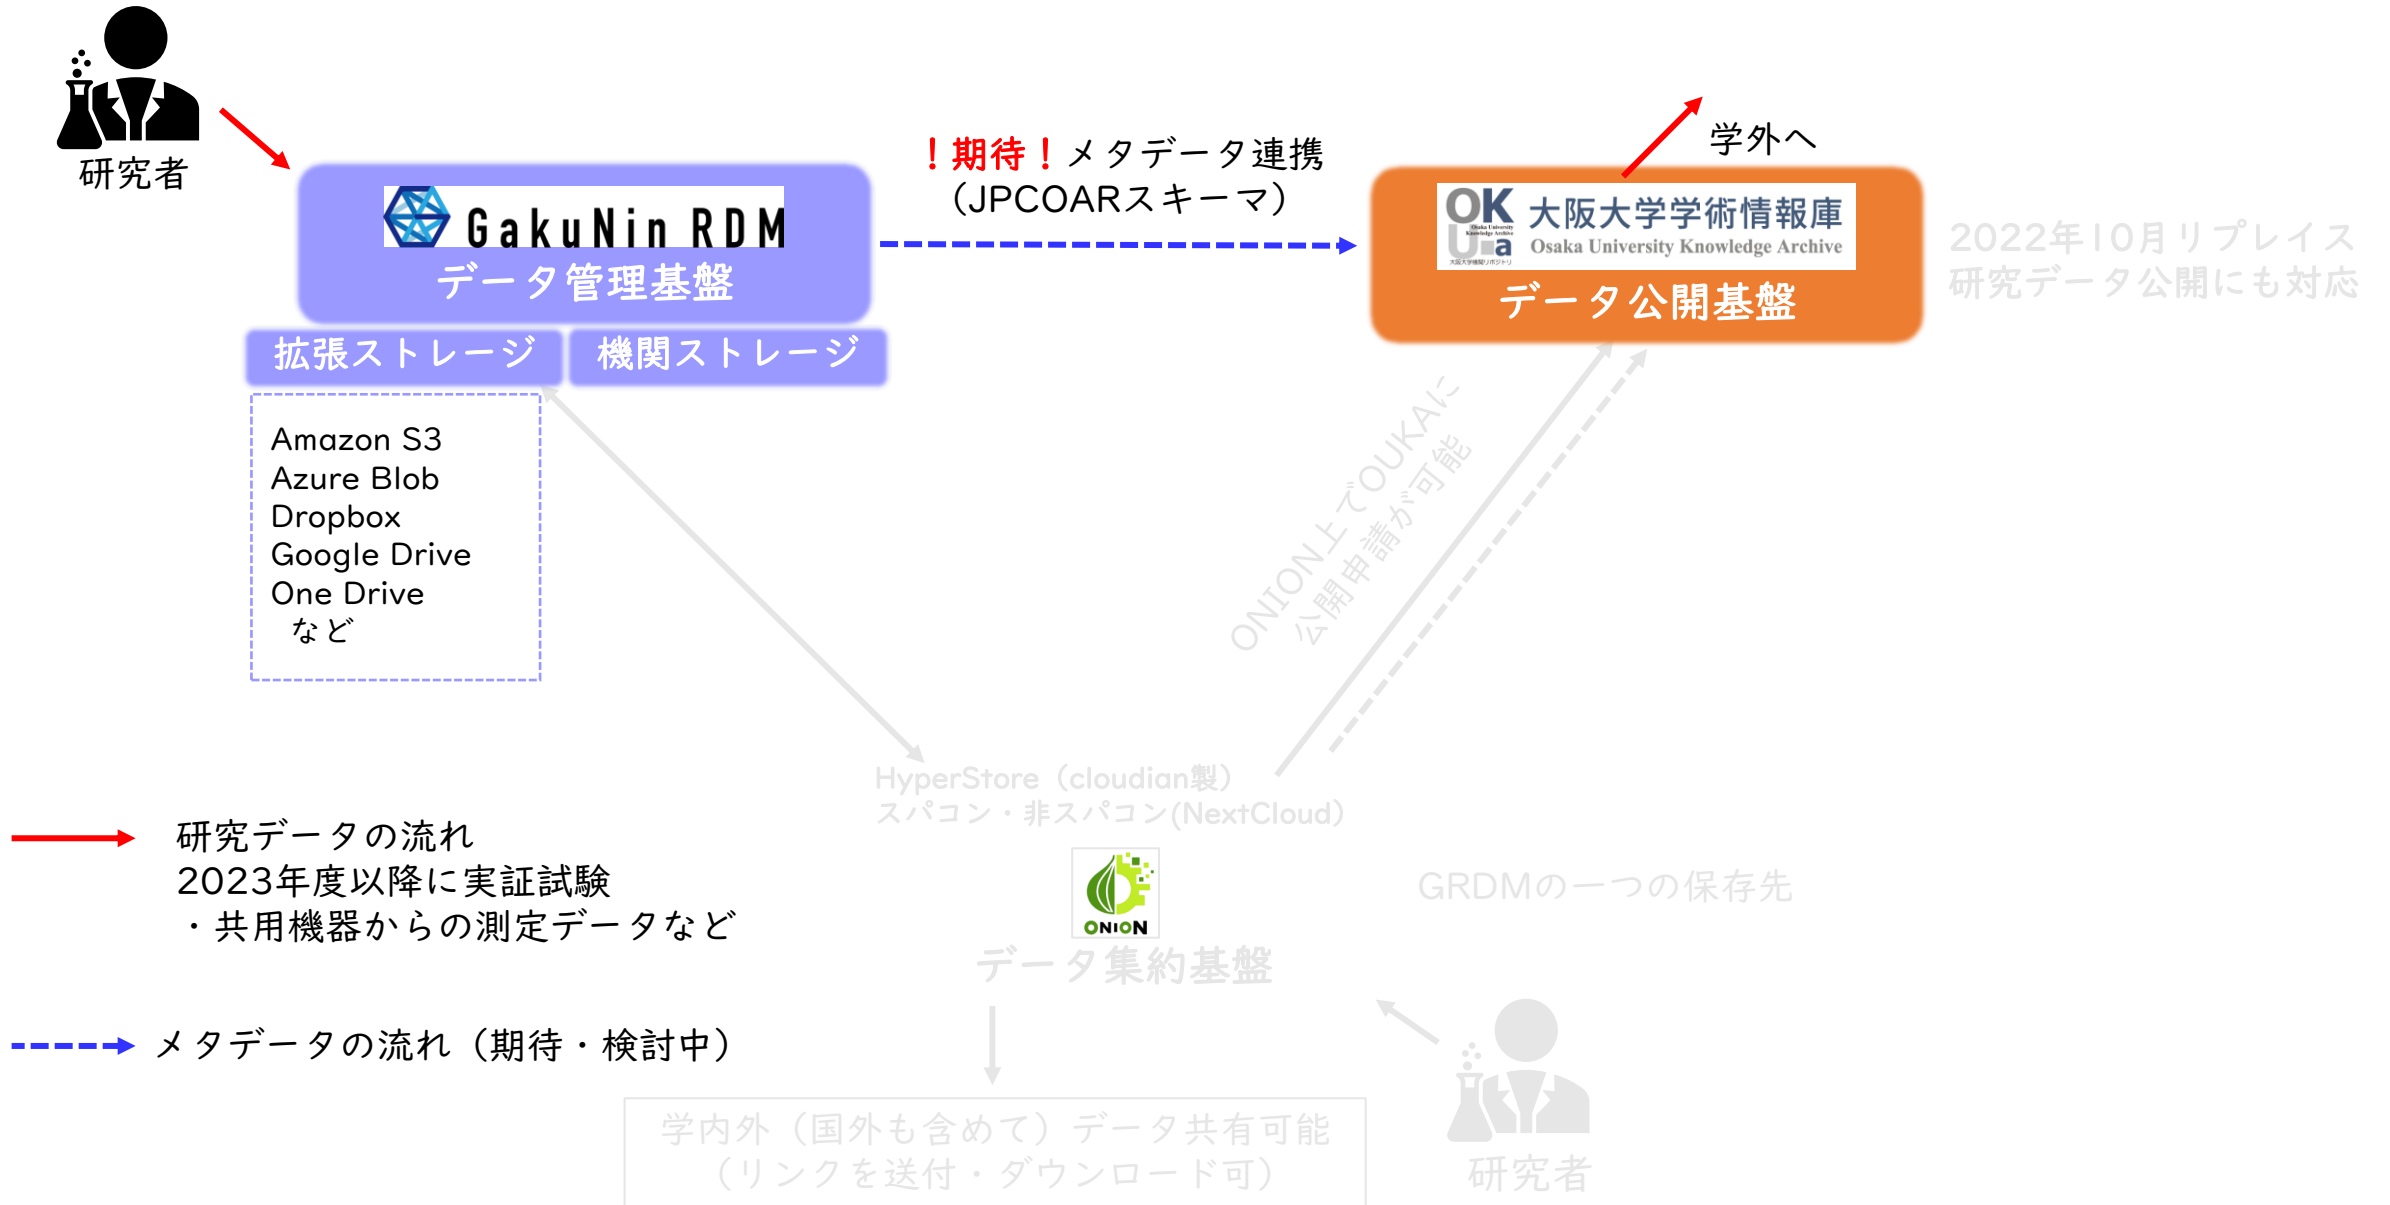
研究者

GakuNin RDM
データ管理基盤

拡張ストレージ 機関ストレージ

Amazon S3
Azure Blob
Dropbox
Google Drive
One Drive
など

！期待！メタデータ連携
（JPCOARスキーマ）

学外へ

OK Ua 大阪大学学術情報庫
Osaka University Knowledge Archive
データ公開基盤

2022年10月リプレイス
研究データ公開にも対応

ONION上でOUKAに
公開申請が可能

HyperStore（cloudian製）
スパコン・非スパコン(NextCloud)

ONION
データ集約基盤

GRDMの一つの保存先

学内外（国外も含めて）データ共有可能
（リンクを送付・ダウンロード可）

研究者

研究データの流れ
2023年度以降に実証試験
・共用機器からの測定データなど

メタデータの流れ（期待・検討中）